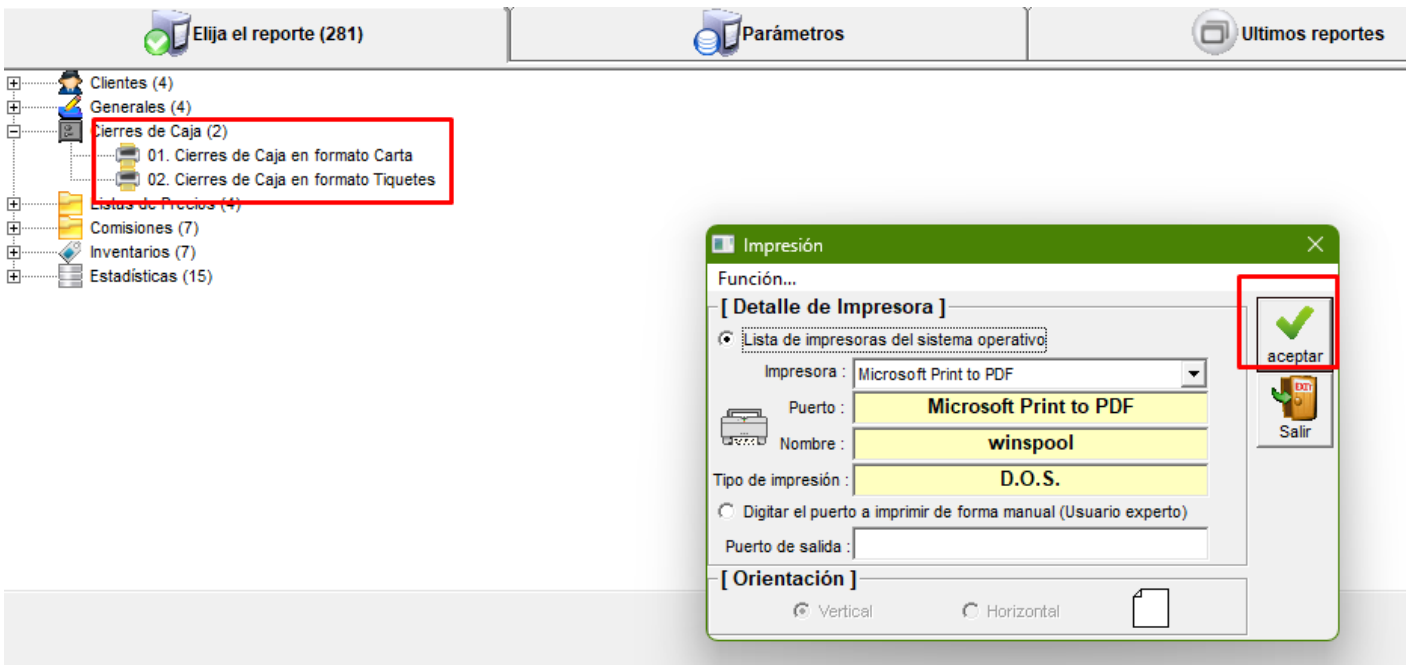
Elija el reporte (281)

Parámetros

Ultimos reportes

Clientes (4)
Generales (4)
Cierres de Caja (2)
01. Cierres de Caja en formato Carta
02. Cierres de Caja en formato Tiquetes
Listas de Precios (4)
Comisiones (7)
Inventarios (7)
Estadísticas (15)

Impresión

Función...

[ Detalle de Impresora ]

Lista de impresoras del sistema operativo

Impresora : Microsoft Print to PDF

Puerto : Microsoft Print to PDF

Nombre : winspool

Tipo de impresión : D.O.S.

Digitar el puerto a imprimir de forma manual (Usuario experto)

Puerto de salida :

[ Orientación ]

Vertical

Horizontal

aceptar

EXIT

Salir